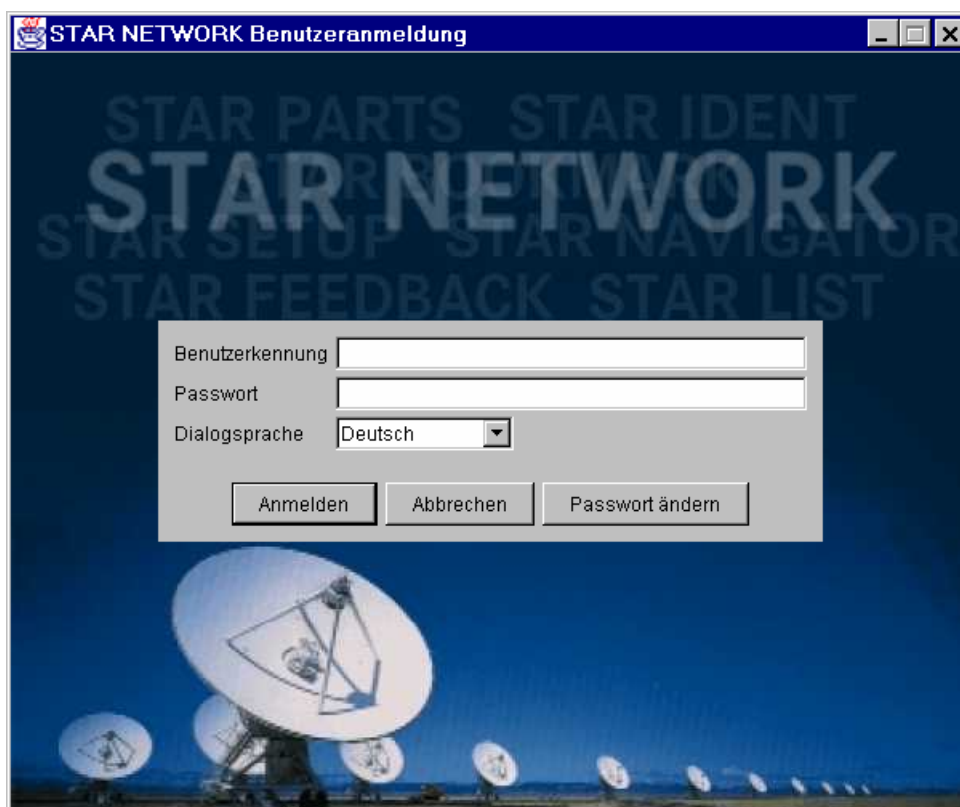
STAR NETWORK Benutzeranmeldung

STAR PARTS STAR IDENT

STAR NETWORK

STAR SETUP STAR NAVIGATOR

STAR FEEDBACK STAR LIST

Benutzerkennung

Passwort

Dialogsprache Deutsch

Anmelden Abbrechen Passwort ändern